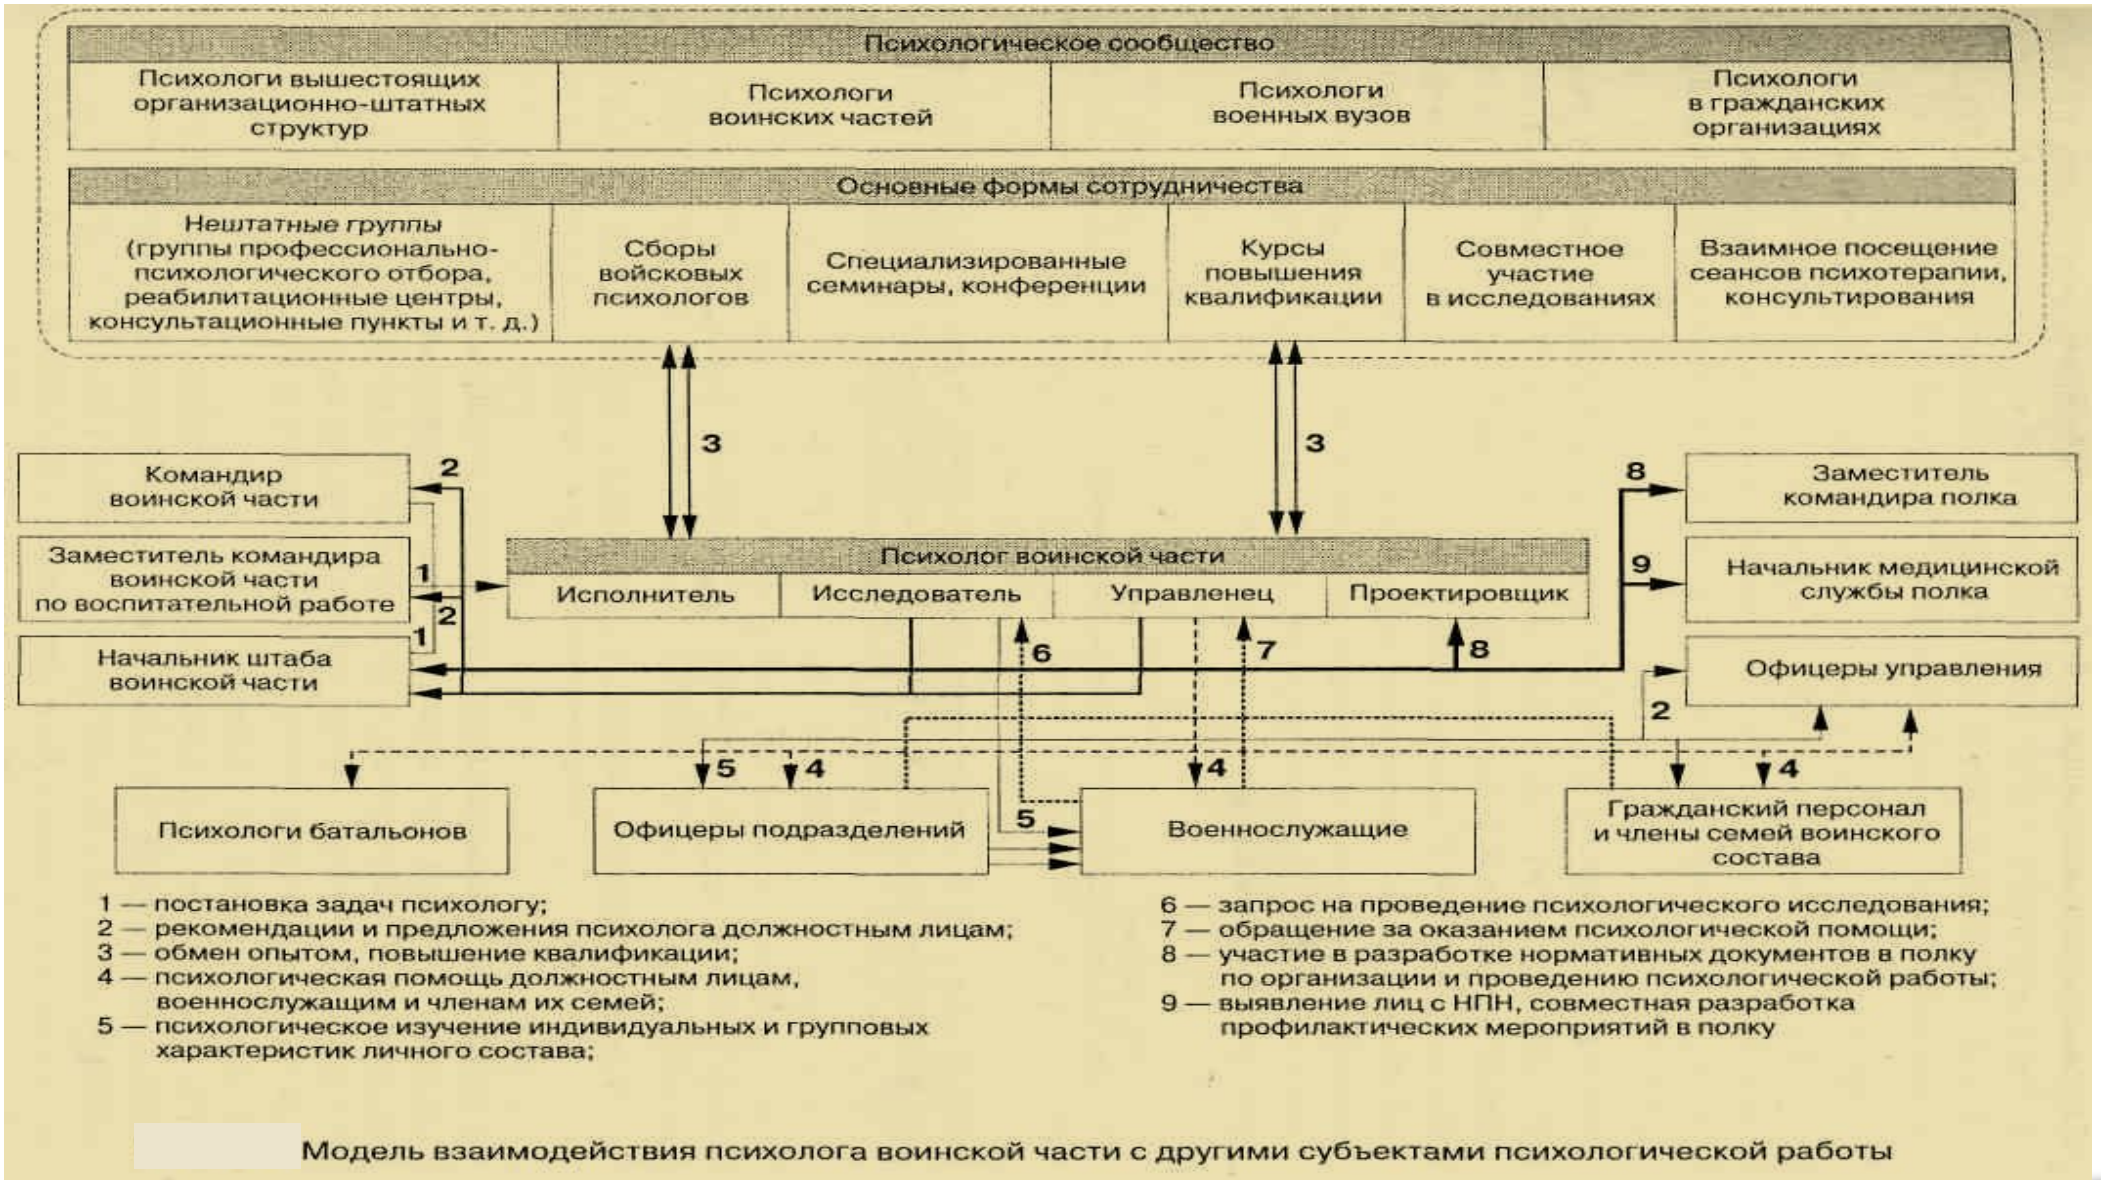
Психологическое сообщество

| Психологи вышестоящих организационно-штатных структур | Психологи воинских частей | Психологи военных вузов | Психологи в гражданских организациях |
|---|---|---|---|

Основные формы сотрудничества

| Нештатные группы (группы профессионально-психологического отбора, реабилитационные центры, консультационные пункты и т. д.) | Сборы войсковых психологов | Специализированные семинары, конференции | Курсы повышения квалификации | Совместное участие в исследованиях | Взаимное посещение сеансов психотерапии, консультирования |
|---|---|---|---|---|---|

3

3

Командир воинской части

2

Заместитель командира воинской части по воспитательной работе

1

2

1

Начальник штаба воинской части

Психолог воинской части

| Исполнитель | Исследователь | Управленец | Проектировщик |
|---|---|---|---|

8

Заместитель командира полка

9

Начальник медицинской службы полка

Офицеры управления

6

7

8

2

5

4

4

4

Психологи батальонов

Офицеры подразделений

5

Военнослужащие

Гражданский персонал и члены семей воинского состава

1 — постановка задач психологу;
2 — рекомендации и предложения психолога должностным лицам;
3 — обмен опытом, повышение квалификации;
4 — психологическая помощь должностным лицам, военнослужащим и членам их семей;
5 — психологическое изучение индивидуальных и групповых характеристик личного состава;

6 — запрос на проведение психологического исследования;
7 — обращение за оказанием психологической помощи;
8 — участие в разработке нормативных документов в полку по организации и проведению психологической работы;
9 — выявление лиц с НПН, совместная разработка профилактических мероприятий в полку

Модель взаимодействия психолога воинской части с другими субъектами психологической работы